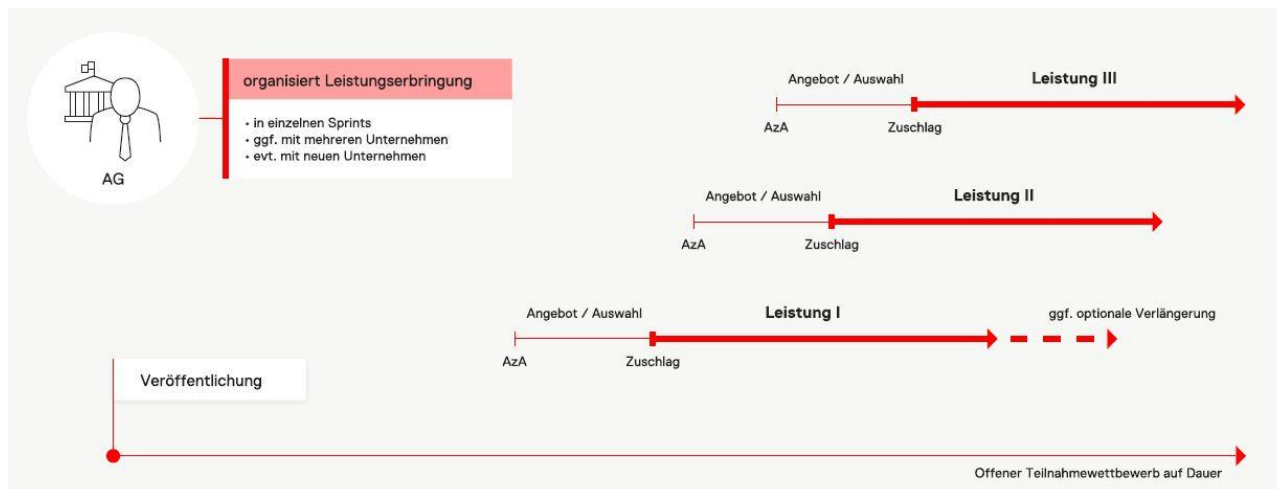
AG

organisiert Leistungserbringung

- in einzelnen Sprints
- ggf. mit mehreren Unternehmen
- evt. mit neuen Unternehmen

Angebot / Auswahl

Leistung III

AzA

Zuschlag

Angebot / Auswahl

Leistung II

AzA

Zuschlag

Angebot / Auswahl

Leistung I

ggf. optionale Verlängerung

AzA

Zuschlag

Veröffentlichung

Offener Teilnahmewettbewerb auf Dauer